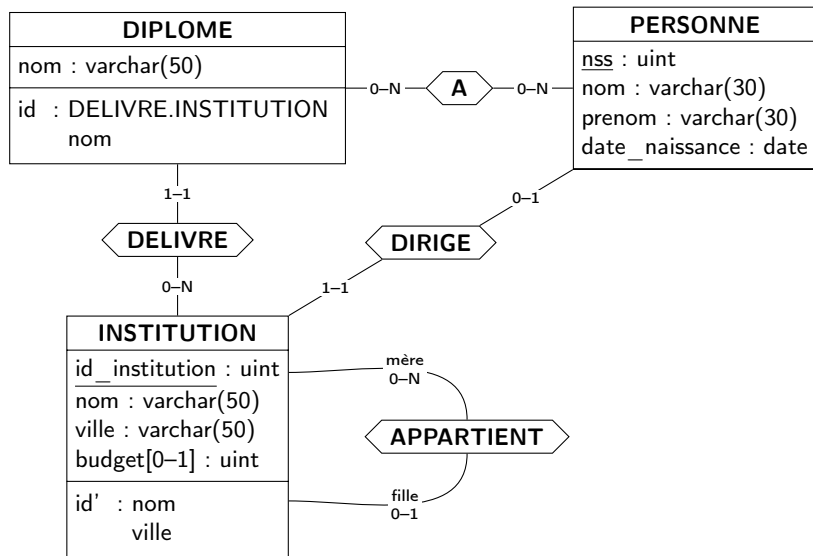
DIPLOME
nom : varchar(50)
id : DELIVRE.INSTITUTION
nom

0–N
A
0–N

PERSONNE
nss : uint
nom : varchar(30)
prenom : varchar(30)
date_naissance : date

1–1
DELIVRE
0–N

0–1
DIRIGE
1–1

INSTITUTION
id_institution : uint
nom : varchar(50)
ville : varchar(50)
budget[0–1] : uint
id' : nom
ville

mère
0–N
APPARTIENT
fille
0–1